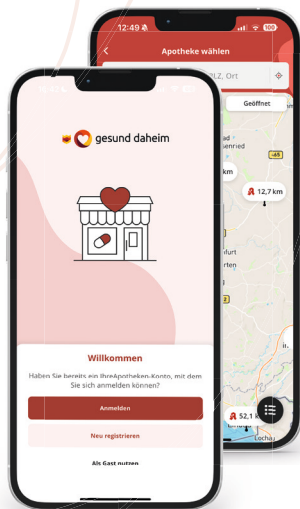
12:49

Apotheke wählen

PLZ, Ort

Geöffnet

12,7 km

52,1 km

gesund daheim

Willkommen

Haben Sie bereits ein IhreApotheken-Konto, mit dem Sie sich anmelden können?

Anmelden

Neu registrieren

Als Gast nutzen